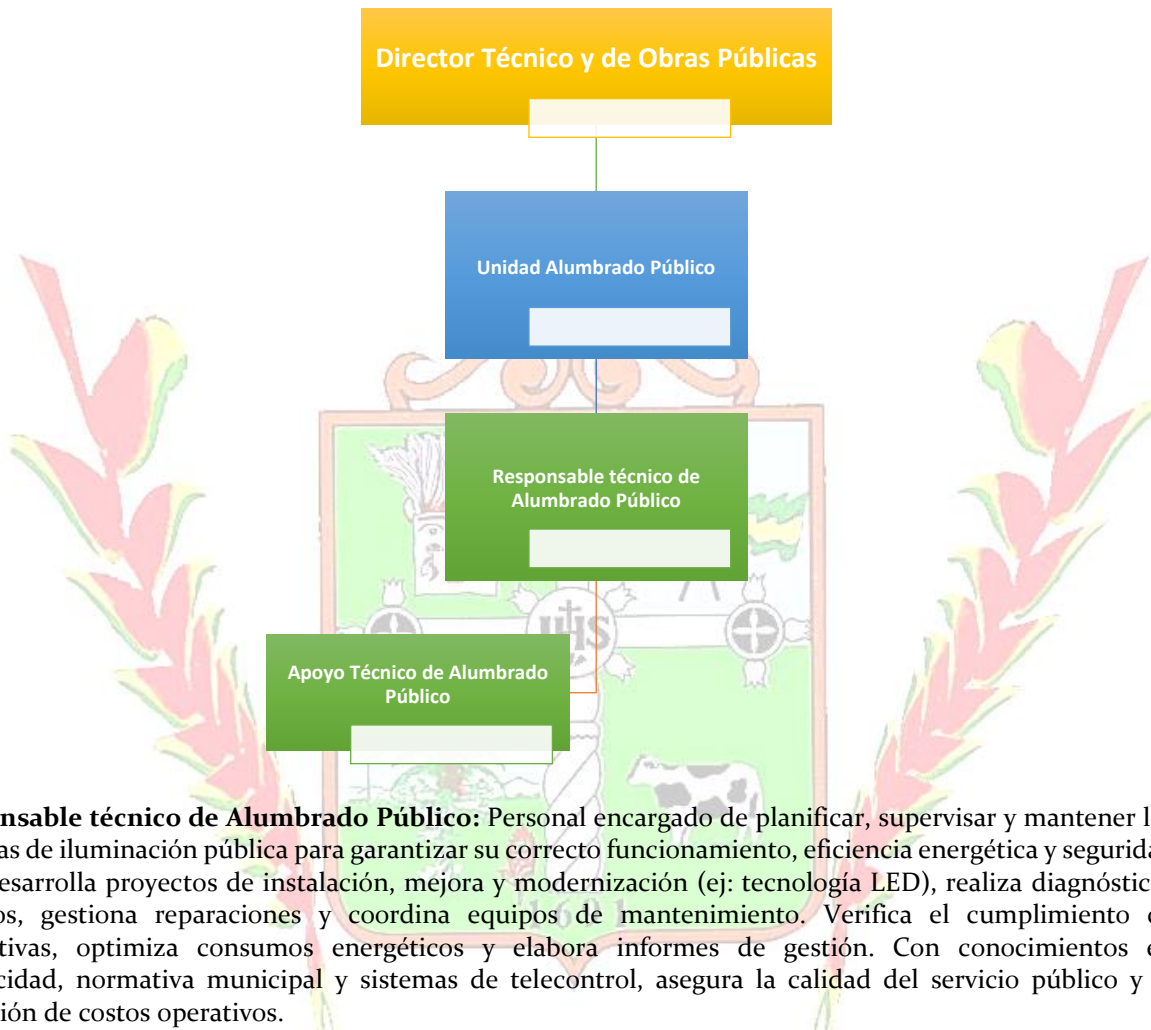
Director Técnico y de Obras Públicas

Unidad Alumbrado Público

Responsable técnico de Alumbrado Público

Apoyo Técnico de Alumbrado Público

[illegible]nsable técnico de Alumbrado Público: Personal encargado de planificar, supervisar y mantener l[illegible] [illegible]as de iluminación pública para garantizar su correcto funcionamiento, eficiencia energética y segurida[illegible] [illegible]esarrolla proyectos de instalación, mejora y modernización (ej: tecnología LED), realiza diagnóstic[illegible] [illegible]os, gestiona reparaciones y coordina equipos de mantenimiento. Verifica el cumplimiento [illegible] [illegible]tivas, optimiza consumos energéticos y elabora informes de gestión. Con conocimientos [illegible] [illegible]cidad, normativa municipal y sistemas de telecontrol, asegura la calidad del servicio público y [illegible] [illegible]ión de costos operativos.